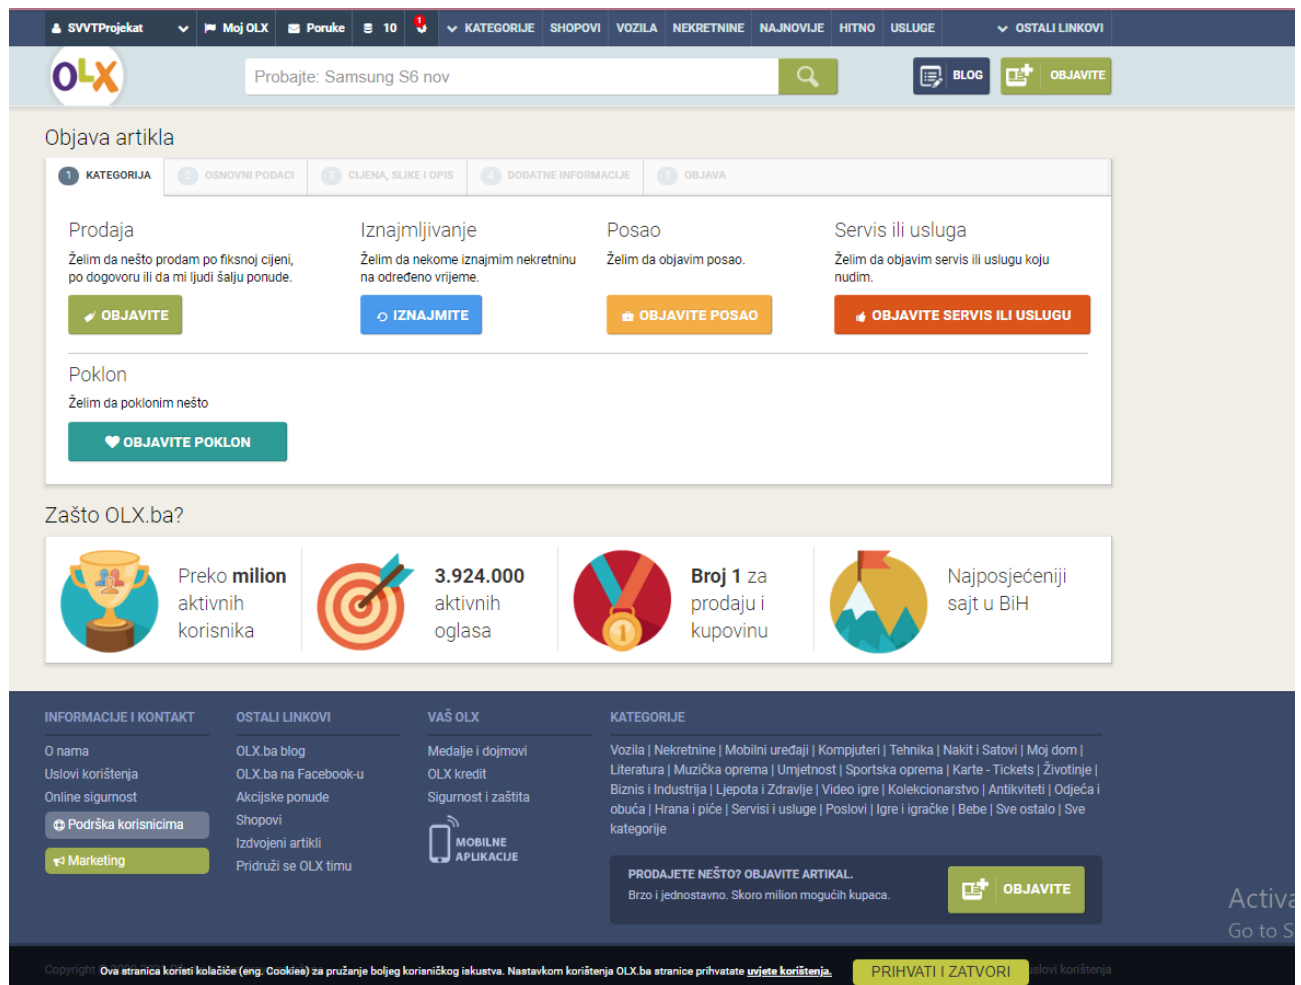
SVVTProjekat | Moj OLX | Poruke | 10 | 1 | KATEGORIJE | SHOPOVI | VOZILA | NEKRETNINE | NAJNOVIJE | HITNO | USLUGE | OSTALI LINKOVI

OLX

Probajte: Samsung S6 nov

BLOG | OBJAVITE

Objava artikla

1 KATEGORIJA | 2 OSNOVNI PODACI | 3 CIJENA, SLIKE I OPIS | 4 DODATNE INFORMACIJE | 5 OBJAVA

Prodaja
Želim da nešto prodam po fiksnoj cijeni, po dogovoru ili da mi ljudi šalju ponude.
OBJAVITE

Iznajmljivanje
Želim da nekome iznajmim nekretninu na određeno vrijeme.
IZNAJMITE

Posao
Želim da objavim posao.
OBJAVITE POSAO

Servis ili usluga
Želim da objavim servis ili uslugu koju nudim.
OBJAVITE SERVIS ILI USLUGU

Poklon
Želim da poklonim nešto
OBJAVITE POKLON

Zašto OLX.ba?

Preko milion aktivnih korisnika

3.924.000 aktivnih oglasa

Broj 1 za prodaju i kupovinu

Najposjećeniji sajt u BiH

INFORMACIJE I KONTAKT
O nama
Uslovi korištenja
Online sigurnost
Podrška korisnicima
Marketing

OSTALI LINKOVI
OLX.ba blog
OLX.ba na Facebook-u
Akcijske ponude
Shopovi
Izdvojeni artikli
Pridruži se OLX timu

VAŠ OLX
Medalje i dojmovi
OLX kredit
Sigurnost i zaštita
MOBILNE APLIKACIJE

KATEGORIJE
Vozila | Nekretnine | Mobilni uređaji | Kompjuteri | Tehnika | Nakit i Satovi | Moj dom | Literatura | Muzička oprema | Umjetnost | Sportska oprema | Karte - Tickets | Životinje | Biznis i Industrija | Ljepota i Zdravlje | Video igre | Kolekcionarstvo | Antikviteti | Odjeća i obuća | Hrana i piće | Servisi i usluge | Poslovi | Igre i igračke | Bebe | Sve ostalo | Sve kategorije

PRODAJETE NEŠTO? OBJAVITE ARTIKAL.
Brzo i jednostavno. Skoro milion mogućih kupaca.
OBJAVITE

Activa
Go to S

Copyright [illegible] Ova stranica koristi kolačiće (eng. Cookies) za pružanje boljeg korisničkog iskustva. Nastavkom korištenja OLX.ba stranice prihvatate uvjete korištenja. PRIHVATI I ZATVORI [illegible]slovi korištenja